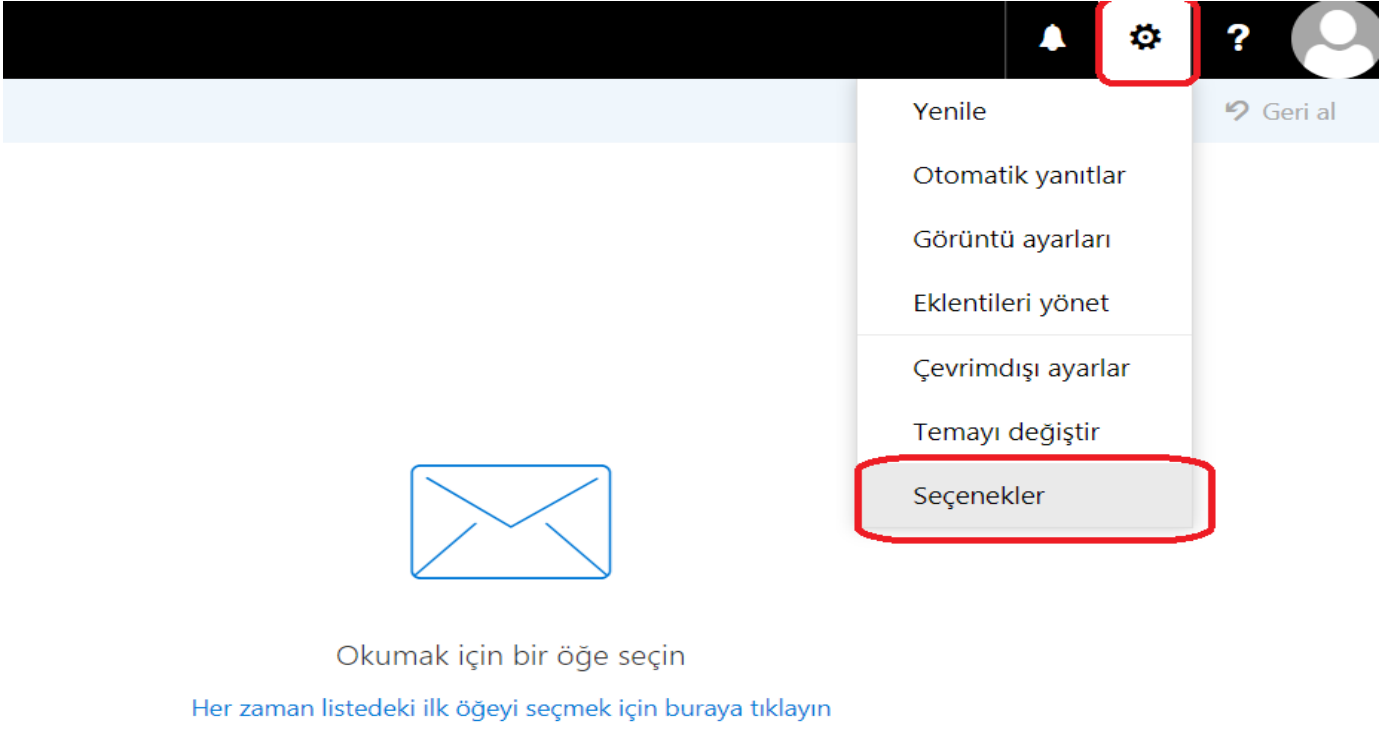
?

Geri al

Yenile

Otomatik yanıtlar

Görüntü ayarları

Eklentileri yönet

Çevrimdışı ayarlar

Temayı değiştir

Seçenekler

Okumak için bir öğe seçin

Her zaman listedeki ilk öğeyi seçmek için buraya tıklayın